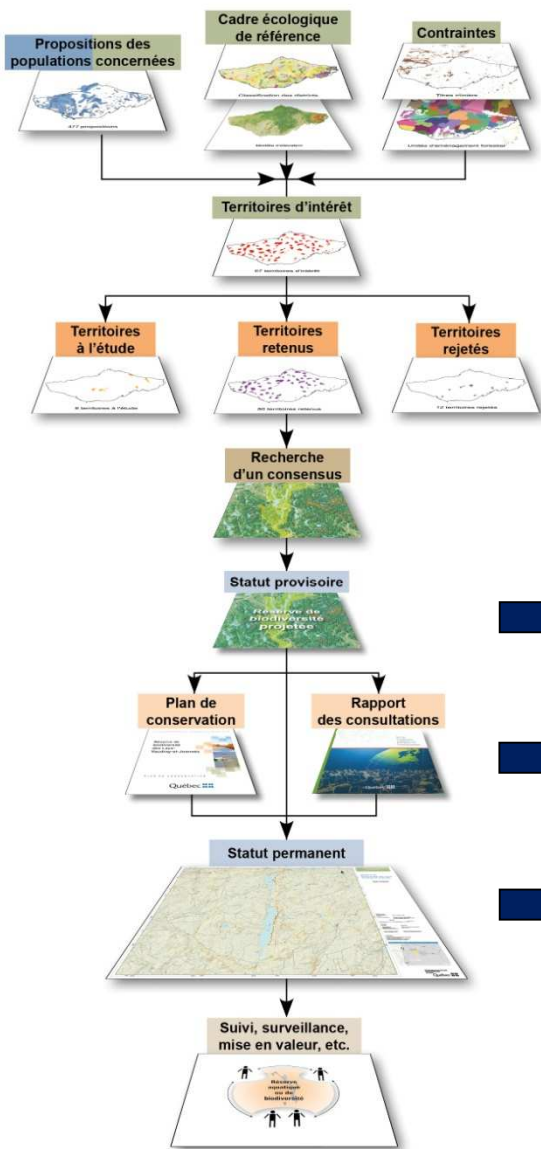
Propositions des populations concernées

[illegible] propositions

Cadre écologique de référence

Classification des districts

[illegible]

Contraintes

Titres miniers

Unités d'aménagement forestier

Territoires d'intérêt

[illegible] territoires d'intérêt

Territoires à l'étude

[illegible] territoires à l'étude

Territoires retenus

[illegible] territoires retenus

Territoires rejetés

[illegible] territoires rejetés

Recherche d'un consensus

Statut provisoire

Réserve de biodiversité projetée

Plan de conservation

Réserve de biodiversité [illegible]

PLAN DE CONSERVATION

Québec

Rapport des consultations

Québec

Statut permanent

Québec

Suivi, surveillance, mise en valeur, etc.

Réserve aquatique ou de biodiversité